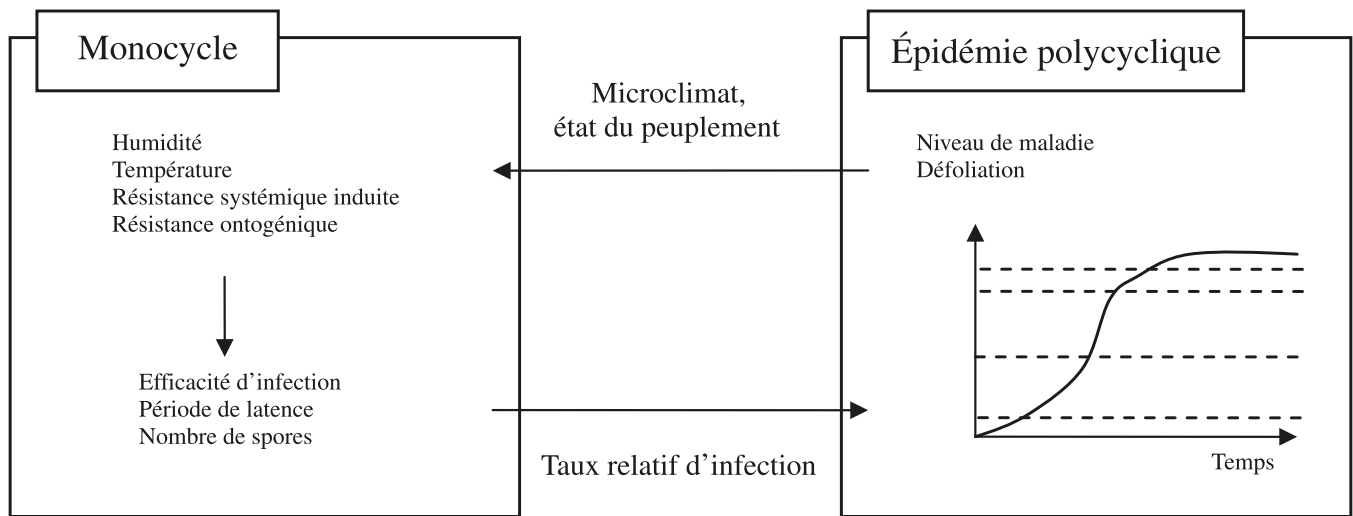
Monocycle

Humidité
Température
Résistance systémique induite
Résistance ontogénique

Efficacité d'infection
Période de latence
Nombre de spores

Microclimat, état du peuplement

Taux relatif d'infection

Épidémie polycyclique

Niveau de maladie
Défoliation

Temps